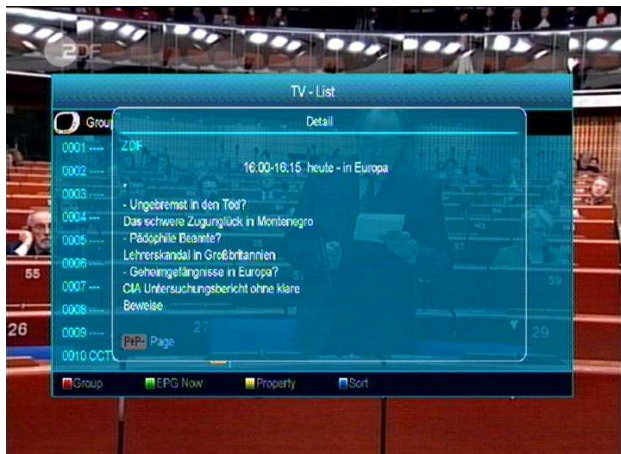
ZDF

TV - List

Group

Detail

ZDF

16:00-16:15 heute - in Europa

- Ungebremst in den Tod?
Das schwere Zugunglück in Montenegro
- Pädophile Beamte?
Lehrerskandal in Großbritannien
- Geheimgefängnisse in Europa?
CIA Untersuchungsbericht ohne klare Beweise

PIP: Page

0001 ----
0002 ----
0003 ----
0004 ----
0005 ----
0006 ----
0007 ----
0008 ----
0009 ----
0010 CCT

55
26
27
59
29

Group
EPG Now
Property
Sort